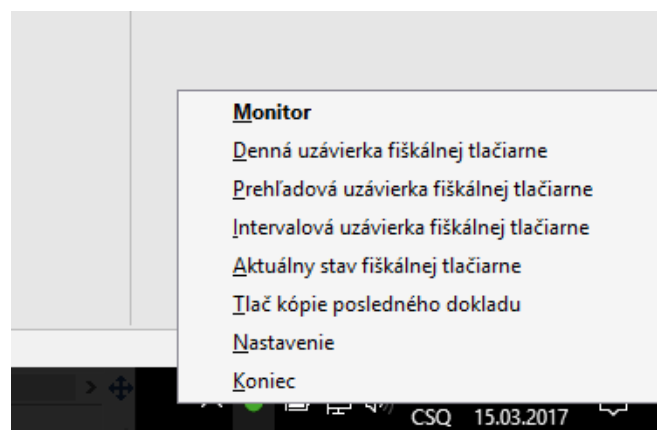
Monitor
Denná uzávierka fiškálnej tlačiarne
Prehľadová uzávierka fiškálnej tlačiarne
Intervalová uzávierka fiškálnej tlačiarne
Aktuálny stav fiškálnej tlačiarne
Tlač kópie posledného dokladu
Nastavenie
Koniec

CSQ 15.03.2017